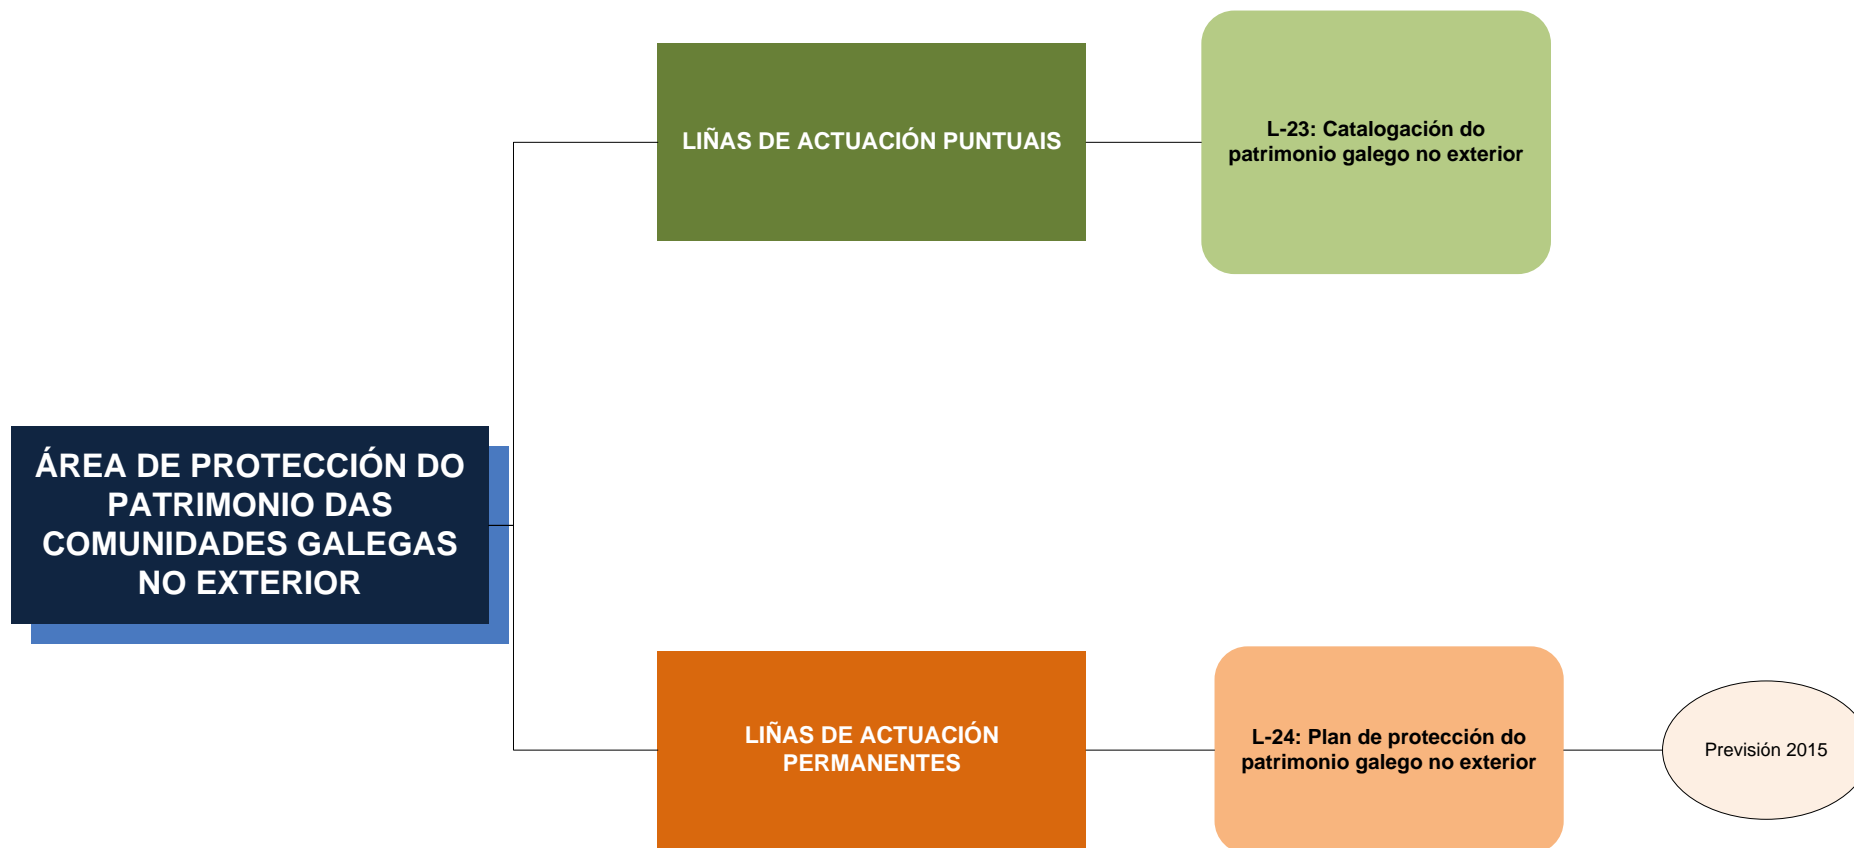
ÁREA DE PROTECCIÓN DO PATRIMONIO DAS COMUNIDADES GALEGAS NO EXTERIOR

LIÑAS DE ACTUACIÓN PUNTUAIS

L-23: Catalogación do patrimonio galego no exterior

LIÑAS DE ACTUACIÓN PERMANENTES

L-24: Plan de protección do patrimonio galego no exterior

Previsión 2015